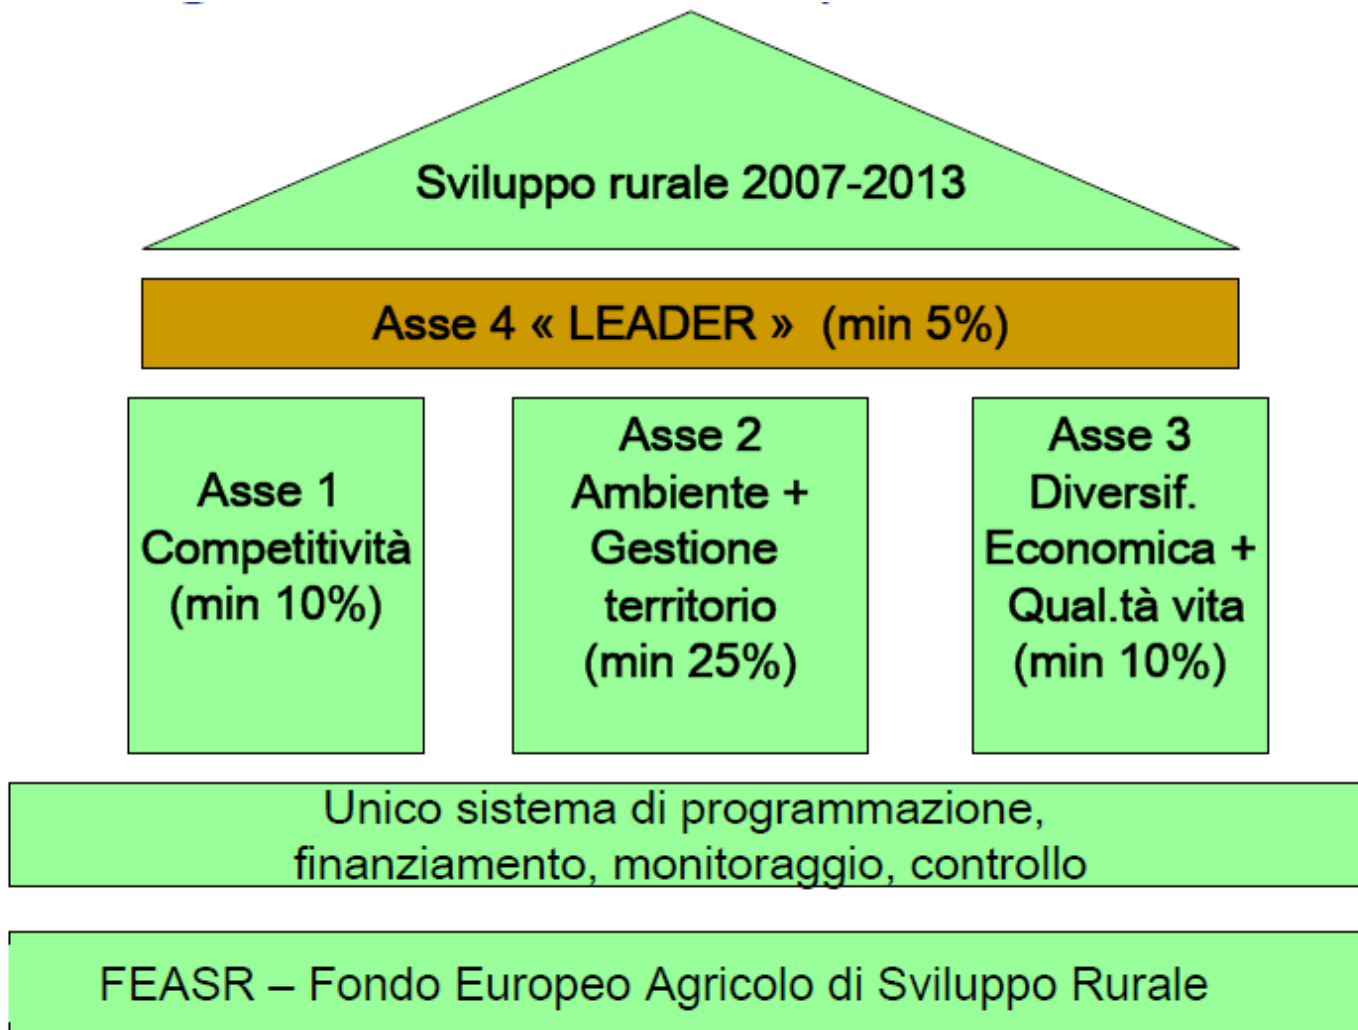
Sviluppo rurale 2007-2013

Asse 4 « LEADER » (min 5%)

Asse 1
Competitività
(min 10%)

Asse 2
Ambiente +
Gestione
territorio
(min 25%)

Asse 3
Diversif.
Economica +
Qual.tà vita
(min 10%)

Unico sistema di programmazione, finanziamento, monitoraggio, controllo

FEASR – Fondo Europeo Agricolo di Sviluppo Rurale